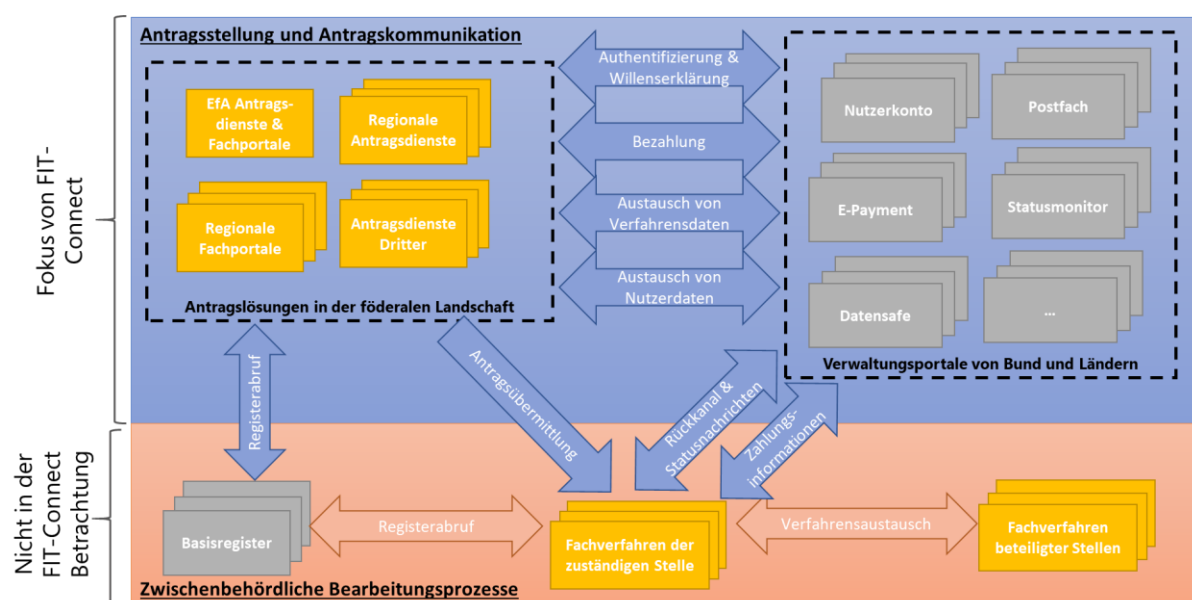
Fokus von FIT-Connect

Antragsstellung und Antragskommunikation

EfA Antragsdienste & Fachportale

Regionale Antragsdienste

Regionale Fachportale

Antragsdienste Dritter

Antragslösungen in der föderalen Landschaft

Authentifizierung & Willenserklärung

Bezahlung

Austausch von Verfahrensdaten

Austausch von Nutzerdaten

Nutzerkonto

Postfach

E-Payment

Statusmonitor

Datensafe

...

Verwaltungsportale von Bund und Ländern

Registerabruf

Antragsübermittlung

Rückkanal & Statusnachrichten

Zahlungsinformationen

Nicht in der FIT-Connect Betrachtung

Basisregister

Registerabruf

Fachverfahren der zuständigen Stelle

Verfahrensaustausch

Fachverfahren beteiligter Stellen

Zwischenbehördliche Bearbeitungsprozesse